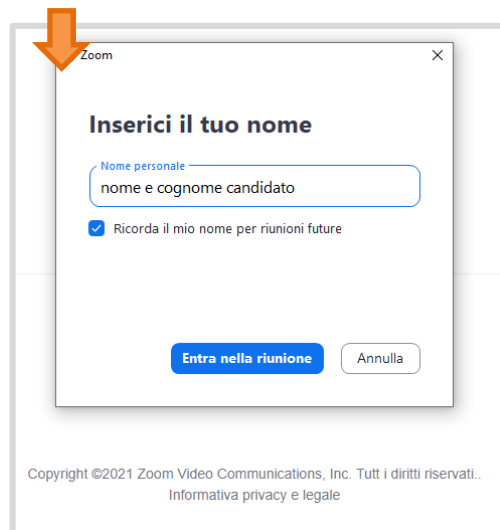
Zoom
×

Inserici il tuo nome

Nome personale
nome e cognome candidato

Ricorda il mio nome per riunioni future

Entra nella riunione
Annulla

Copyright ©2021 Zoom Video Communications, Inc. Tutt i diritti riservati..
Informativa privacy e legale